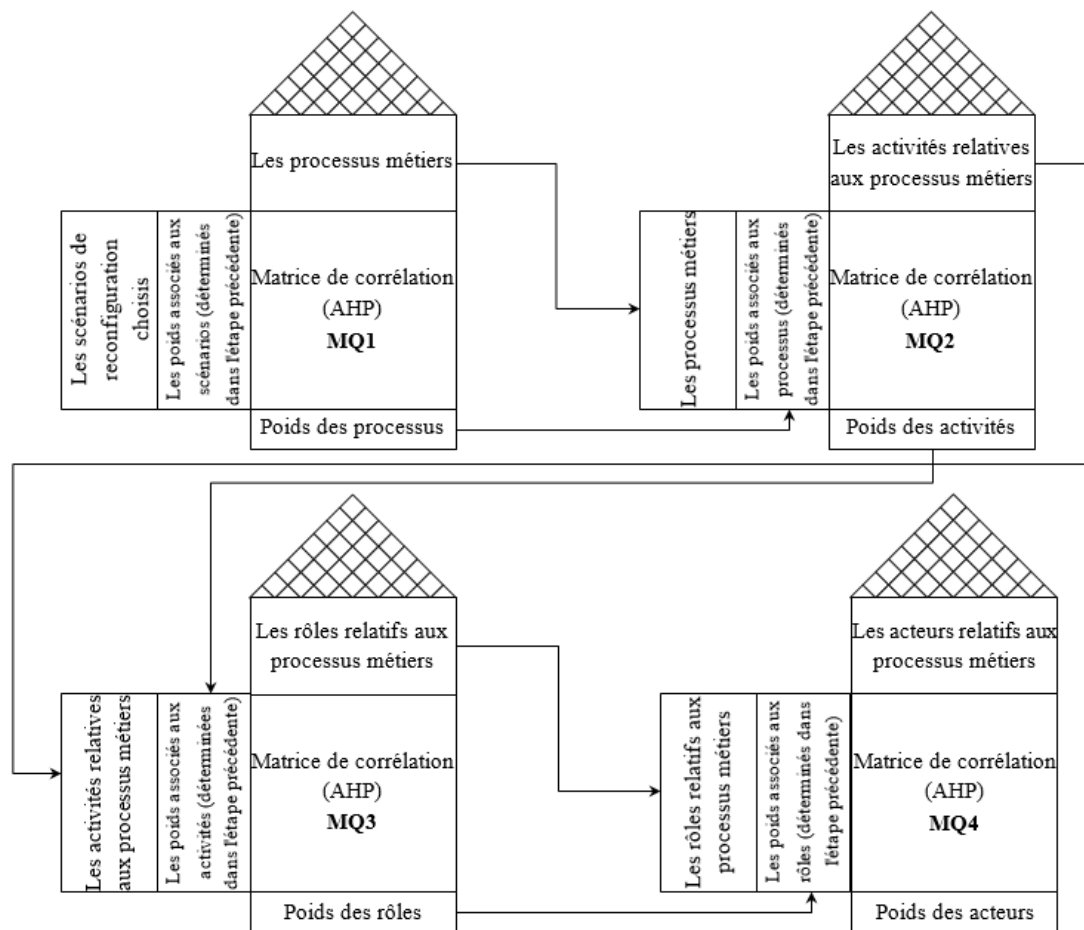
Les processus métiers

Les scénarios de reconfiguration choisis

Les poids associés aux scénarios (déterminés dans l'étape précédente)

Matrice de corrélation (AHP) **MQ1**

Poids des processus

Les activités relatives aux processus métiers

Les processus métiers

Les poids associés aux processus (déterminés dans l'étape précédente)

Matrice de corrélation (AHP) **MQ2**

Poids des activités

Les rôles relatifs aux processus métiers

Les activités relatives aux processus métiers

Les poids associés aux activités (déterminées dans l'étape précédente)

Matrice de corrélation (AHP) **MQ3**

Poids des rôles

Les acteurs relatifs aux processus métiers

Les rôles relatifs aux processus métiers

Les poids associés aux rôles (déterminés dans l'étape précédente)

Matrice de corrélation (AHP) **MQ4**

Poids des acteurs